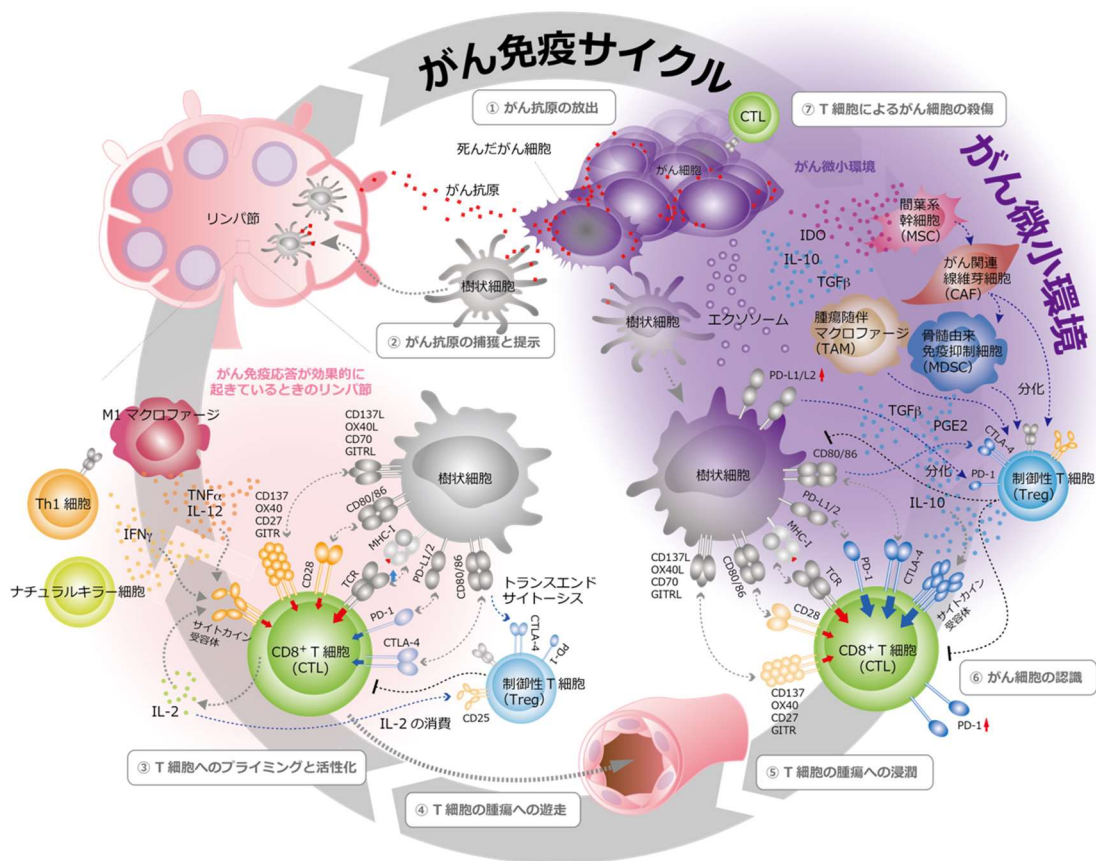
がん免疫サイクル

① がん抗原の放出

⑦ T 細胞によるがん細胞の殺傷

CTL

死んだがん細胞

がん抗原

がん細胞

がん微小環境

がん微小環境

リンパ節

樹状細胞

② がん抗原の捕獲と提示

間葉系幹細胞 (MSC)

IDO

IL-10

TGFβ

がん関連線維芽細胞 (CAF)

樹状細胞

エクソソーム

腫瘍随伴マクロファージ (TAM)

骨髄由来免疫抑制細胞 (MDSC)

分化

がん免疫応答が効果的に起きているときのリンパ節

PD-L1/L2

M1 マクロファージ

CD137L OX40L CD70 GITRL

TGFβ

PGE2

CTLA-4

CD80/86

樹状細胞

分化

PD-1

制御性 T 細胞 (Treg)

樹状細胞

Th1 細胞

TNFα IL-12

CD137 OX40 CD27 GITR

CD80/86

IL-10

PD-L1/2

IFNγ

MHC-I

CD28

MHC-I

PD-L1/2

CD80/86

CD137L OX40L CD70 GITRL

CD80/86

TCR

PD-1

CTLA-4

ナチュラルキラー細胞

TCR

トランスエンドサイトーシス

サイトカイン受容体

CD28

サイトカイン受容体

PD-1

CTLA-4

CD8$^+$ T 細胞 (CTL)

CTLA-4

PD-1

CD8$^+$ T 細胞 (CTL)

CTLA-4

制御性 T 細胞 (Treg)

⑥ がん細胞の認識

IL-2

CD25

CD137 OX40 CD27 GITR

IL-2 の消費

PD-1

③ T 細胞へのプライミングと活性化

⑤ T 細胞の腫瘍への浸潤

④ T 細胞の腫瘍への遊走